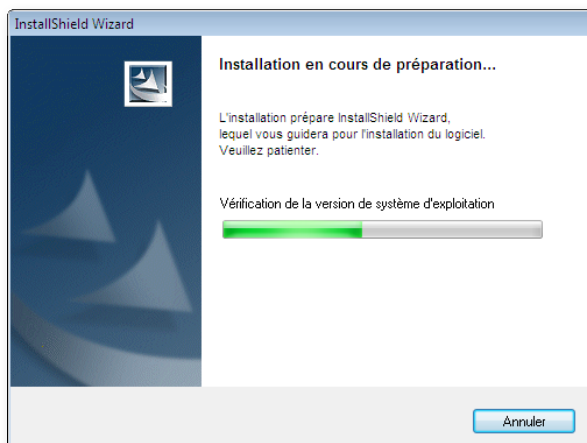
InstallShield Wizard

Installation en cours de préparation...

L'installation prépare InstallShield Wizard, lequel vous guidera pour l'installation du logiciel. Veuillez patienter.

Vérification de la version de système d'exploitation

Annuler